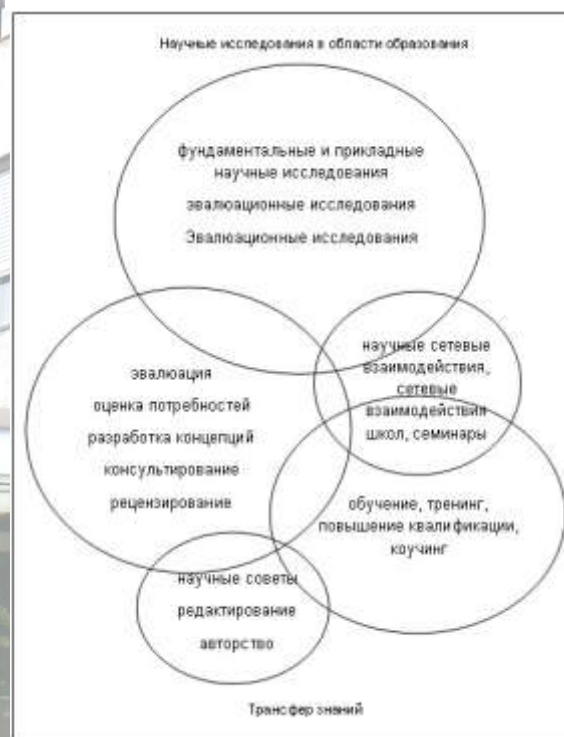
Научные исследования в области образования

фундаментальные и прикладные научные исследования

эвалюационные исследования

Эвалюационные исследования

научные сетевые взаимодействия, сетевые взаимодействия школ, семинары

эвалюация

оценка потребностей

разработка концепций

консультирование

рецензирование

обучение, тренинг, повышение квалификации, коучинг

научные советы

редактирование

авторство

Трансфер знаний